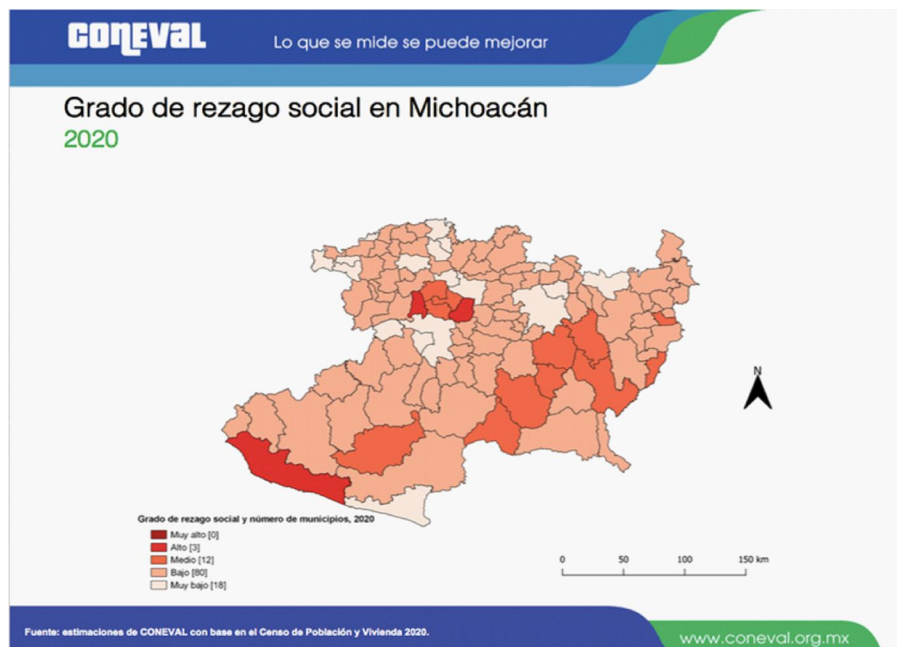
CONEVAL

Lo que se mide se puede mejorar

Grado de rezago social en Michoacán
2020

N

Grado de rezago social y número de municipios, 2020
Muy alto [0]
Alto [3]
Medio [12]
Bajo [80]
Muy bajo [18]

0 50 100 150 km

Fuente: estimaciones de CONEVAL con base en el Censo de Población y Vivienda 2020.

www.coneval.org.mx